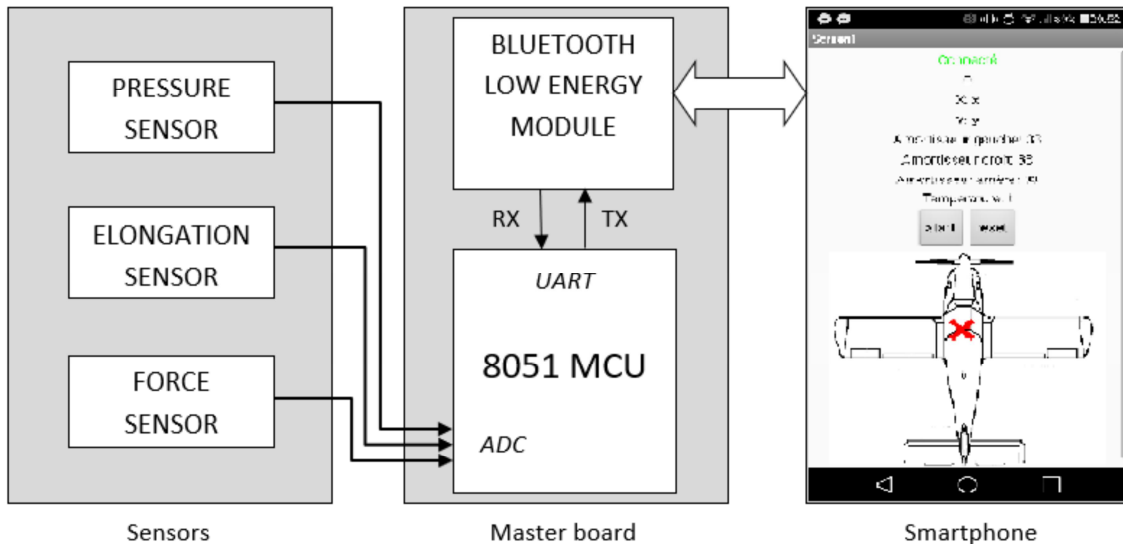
PRESSURE SENSOR

ELONGATION SENSOR

FORCE SENSOR

Sensors

BLUETOOTH LOW ENERGY MODULE

RX

TX

UART

8051 MCU

ADC

Master board

Screen1

Connecté

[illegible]

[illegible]

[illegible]

Amortisseur gauche: 33

Amortisseur droit: 33

Amortisseur arrière: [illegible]

Température: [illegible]

Start

Reset

Smartphone